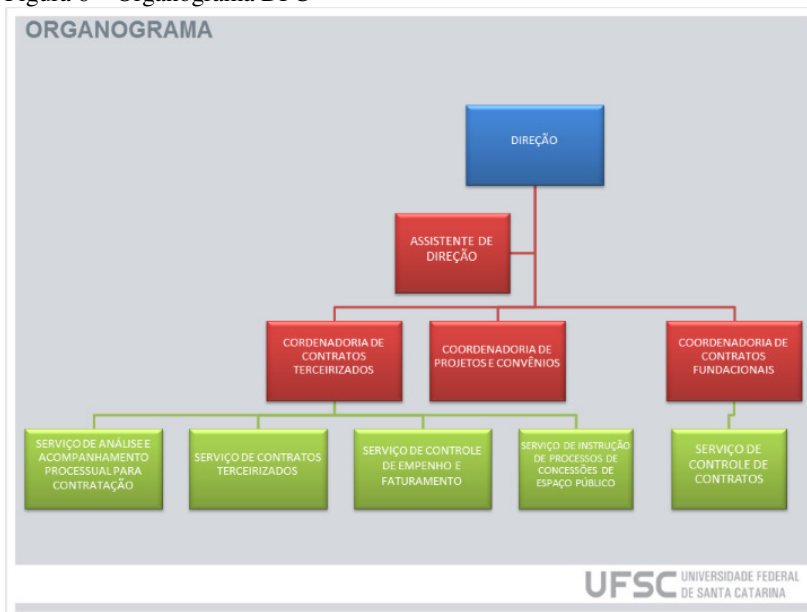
Figura 6 – Organograma DPC

ORGANOGRAMA

DIREÇÃO

ASSISTENTE DE DIREÇÃO

CORDENADORIA DE CONTRATOS TERCEIRIZADOS

COORDENADORIA DE PROJETOS E CONVÊNIOS

COORDENADORIA DE CONTRATOS FUNDACIONAIS

SERVIÇO DE ANÁLISE E ACOMPANHAMENTO PROCESSUAL PARA CONTRATAÇÃO

SERVIÇO DE CONTRATOS TERCEIRIZADOS

SERVIÇO DE CONTROLE DE EMPENHO E FATURAMENTO

SERVIÇO DE INSTRUÇÃO DE PROCESSOS DE CONCESSÕES DE ESPAÇO PÚBLICO

SERVIÇO DE CONTROLE DE CONTRATOS

UFSC UNIVERSIDADE FEDERAL DE SANTA CATARINA